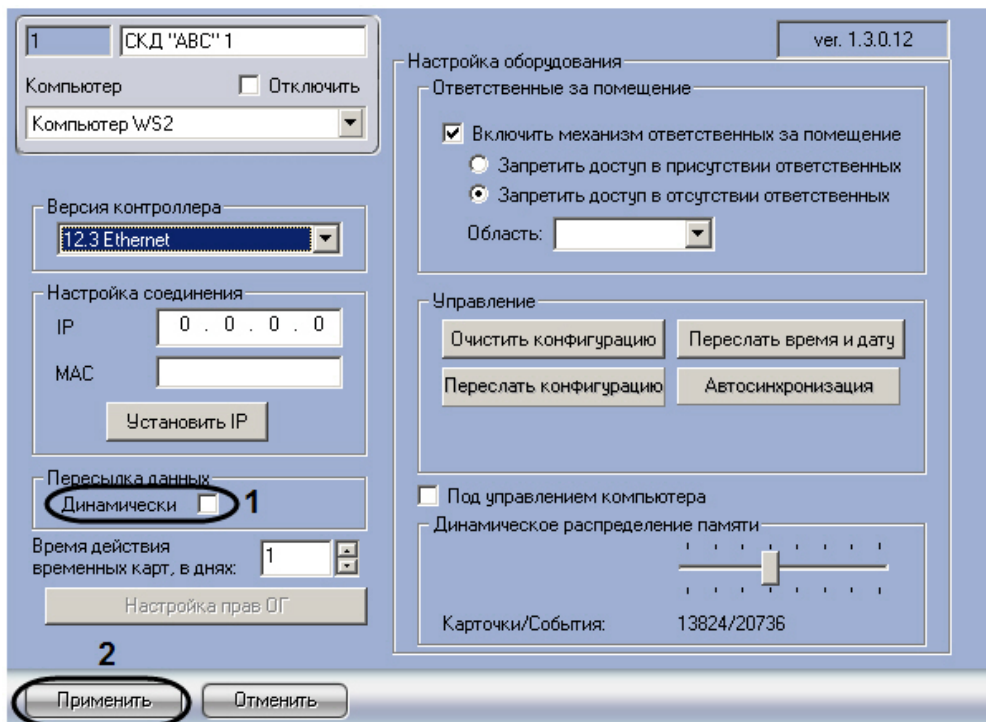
1 СКД "ABC" 1

Компьютер
Отключить
Компьютер WS2

ver. 1.3.0.12

Настройка оборудования
Ответственные за помещение
Включить механизм ответственных за помещение
Запретить доступ в присутствии ответственных
Запретить доступ в отсутствии ответственных
Область:

Версия контроллера
12.3 Ethernet

Настройка соединения
IP 0 . 0 . 0 . 0
MAC
Установить IP

Управление
Очистить конфигурацию
Переслать время и дату
Переслать конфигурацию
Автосинхронизация

Пересылка данных
Динамически
1

Под управлением компьютера
Динамическое распределение памяти

Время действия временных карт, в днях: 1

Настройка прав ОГ

Карточки/События: 13824/20736

2

Применить
Отменить